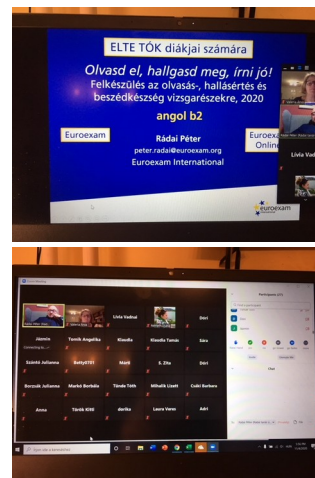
ELTE TÓK diákjai számára

Olvasd el, hallgasd meg, írni jó!

Felkészülés az olvasás-, hallásértés és beszédkészség vizsgarészekre, 2020

angol b2

Euroexam

Rádai Péter

peter.radai@euroexam.org

Euroexam International

Euroexam Online

Livia Vad

euroexam

Livia Vadkeal

Dóri

Jázmin

Tomik Angelika

Klaudia

Klaudia Tamás

Sára

Szántó Julianna

Betty0701

Marti

S. Zhu

Dóri

Borzsák Julianna

Markó Borbála

Tünde Tóth

Mihalik Liszti

Csiki Barbara

Anna

Török Kitti

dorika

Laura Vanu

Adri

Participants

Chat